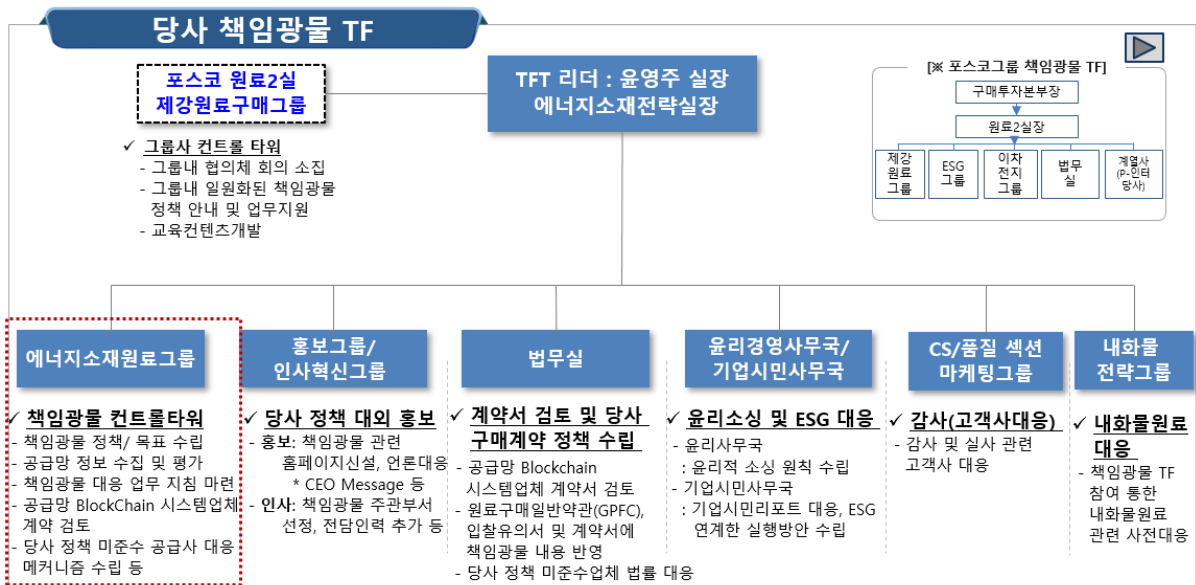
당사 책임광물 TF

포스코 원료2실
제강원료구매그룹

TFT 리더 : 윤영주 실장
에너지소재전략실장

[※ 포스코그룹 책임광물 TF]

구매투자본부장

원료2실장

제강원료그룹

ESG그룹

이차전지그룹

법무실

계열사 (P-인터 당사)

✓ 그룹사 컨트롤 타워
- 그룹내 협의체 회의 소집
- 그룹내 일원화된 책임광물 정책 안내 및 업무지원
- 교육컨텐츠개발

에너지소재원료그룹

✓ 책임광물 컨트롤타워
- 책임광물 정책/ 목표 수립
- 공급망 정보 수집 및 평가
- 책임광물 대응 업무 지침 마련
- 공급망 BlockChain 시스템업체 계약 검토
- 당사 정책 미준수 공급사 대응 메커니즘 수립 등

홍보그룹/
인사혁신그룹

✓ 당사 정책 대외 홍보
- 홍보: 책임광물 관련 홈페이지신설, 언론대응
* CEO Message 등
- 인사: 책임광물 주관부서 선정, 전담인력 추가 등

법무실

✓ 계약서 검토 및 당사 구매계약 정책 수립
- 공급망 Blockchain 시스템업체 계약서 검토
- 원료구매일반약관(GPFC), 입찰유의서 및 계약서에 책임광물 내용 반영
- 당사 정책 미준수업체 법률 대응

윤리경영사무국/
기업시민사무국

✓ 윤리소싱 및 ESG 대응
- 윤리사무국
: 윤리적 소싱 원칙 수립
- 기업시민사무국
: 기업시민리포트 대응, ESG 연계한 실행방안 수립

CS/품질 섹션
마케팅그룹

✓ 감사(고객사대응)
- 감사 및 실사 관련 고객사 대응

내화물
전략그룹

✓ 내화물원료 대응
- 책임광물 TF 참여 통한 내화물원료 관련 사전대응